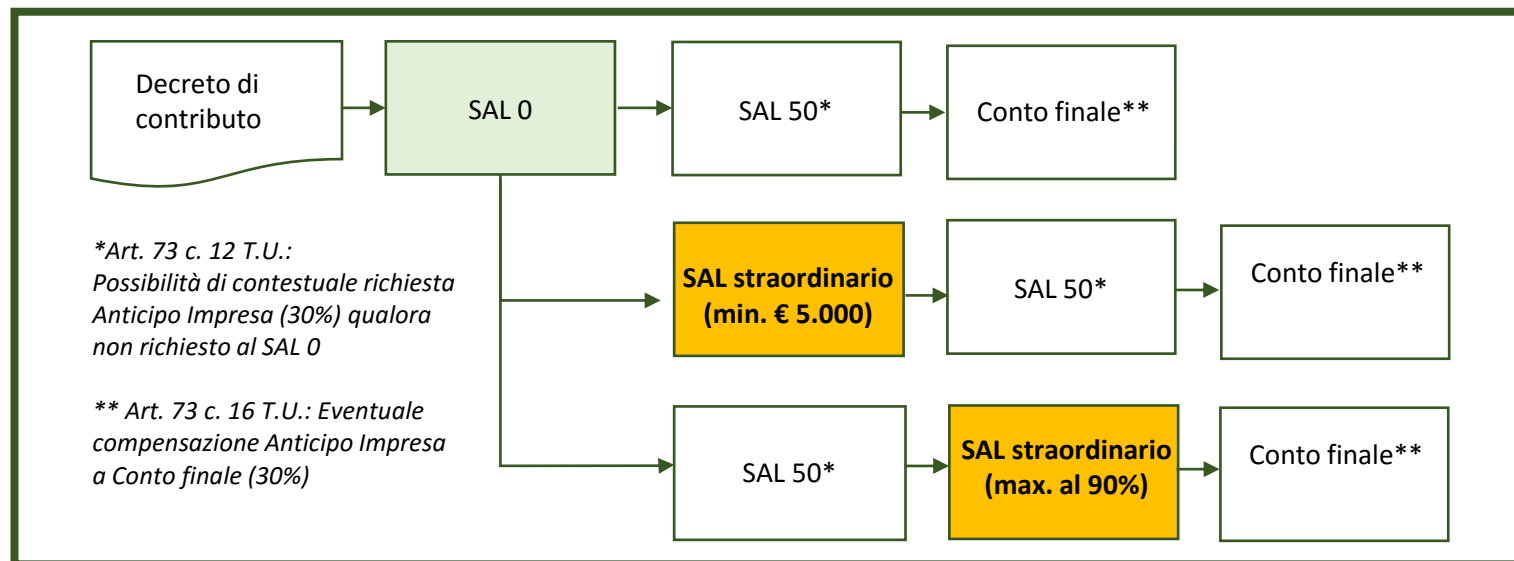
Decreto di contributo

SAL 0

SAL 50*

Conto finale**

*Art. 73 c. 12 T.U.: Possibilità di contestuale richiesta Anticipo Impresa (30%) qualora non richiesto al SAL 0

** Art. 73 c. 16 T.U.: Eventuale compensazione Anticipo Impresa a Conto finale (30%)

SAL straordinario (min. € 5.000)

SAL 50*

Conto finale**

SAL 50*

SAL straordinario (max. al 90%)

Conto finale**